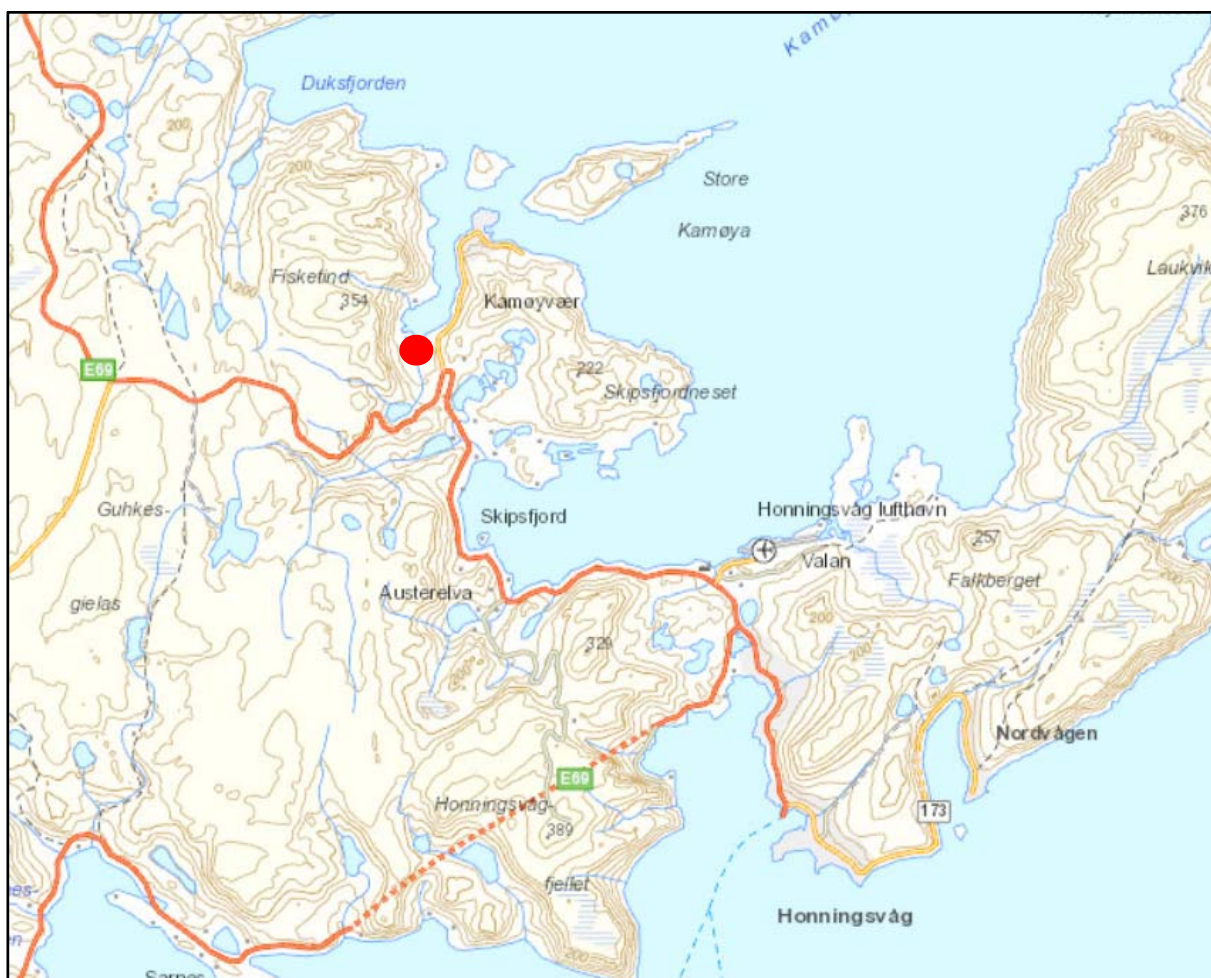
Kam
Duksfjorden
200
200
Store
Kamøya
376
Laukvik
200
Fisketind
354
Kamøyvær
E69
222
Skipsfjordneset
Guhkes-
gielas
Skipsfjord
Honningsvåg lufthavn
Valan
257
Falkberget
Austerelva
329
200
200
200
Nordvågen
E69
Honningsvåg-
389
fjellet
173
Honningsvåg
es-
Sarnes